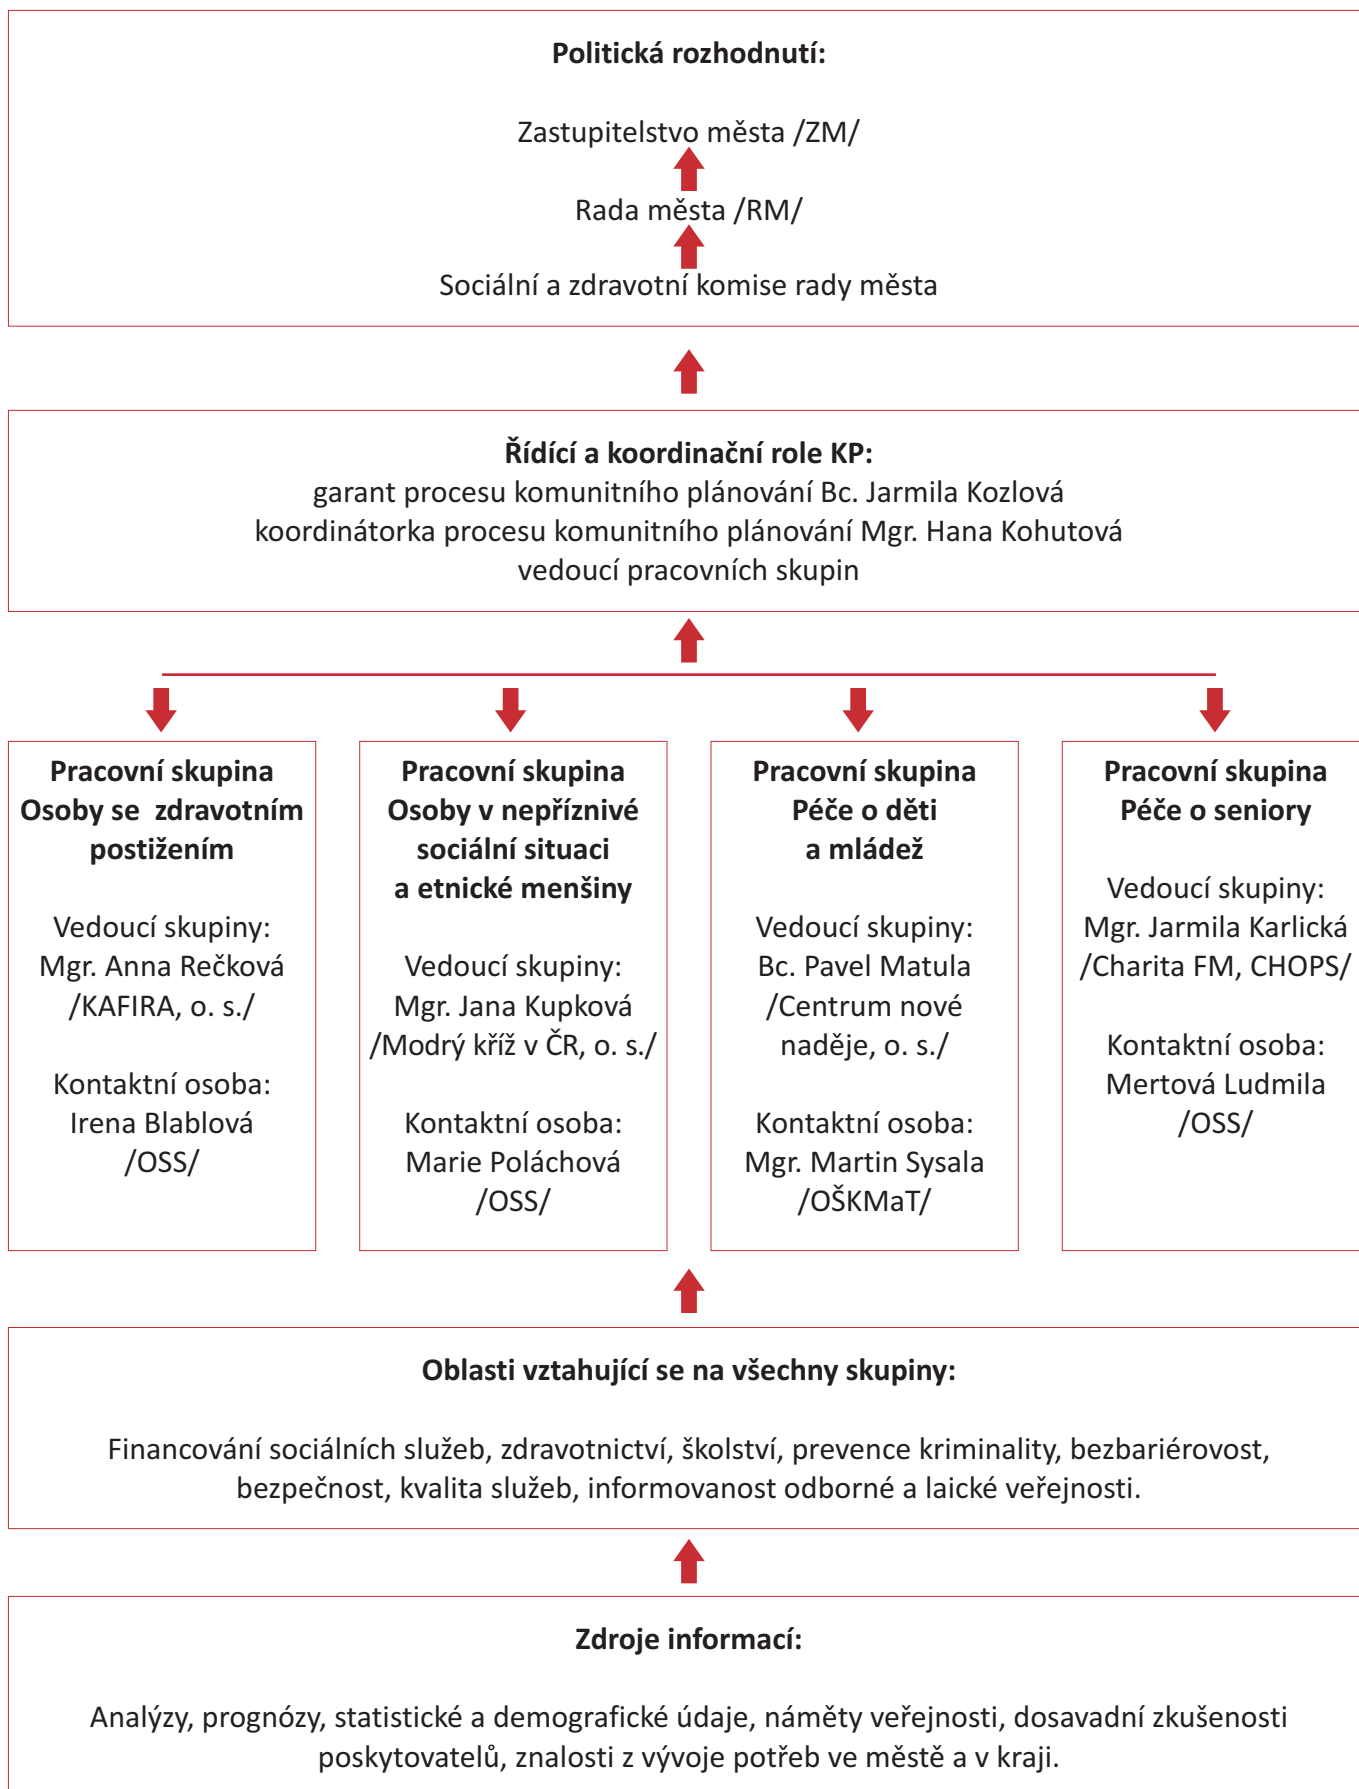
**Politická rozhodnutí:**

Zastupitelstvo města /ZM/

Rada města /RM/

Sociální a zdravotní komise rady města

**Řídící a koordinační role KP:**
garant procesu komunitního plánování Bc. Jarmila Kozlová
koordinátorka procesu komunitního plánování Mgr. Hana Kohutová
vedoucí pracovních skupin

**Pracovní skupina Osoby se zdravotním postižením**

Vedoucí skupiny:
Mgr. Anna Rečková
/KAFIRA, o. s./

Kontaktní osoba:
Irena Blablová
/OSS/

**Pracovní skupina Osoby v nepříznivé sociální situaci a etnické menšiny**

Vedoucí skupiny:
Mgr. Jana Kupková
/Modrý kříž v ČR, o. s./

Kontaktní osoba:
Marie Poláchová
/OSS/

**Pracovní skupina Péče o děti a mládež**

Vedoucí skupiny:
Bc. Pavel Matula
/Centrum nové naděje, o. s./

Kontaktní osoba:
Mgr. Martin Sysala
/OŠKMaT/

**Pracovní skupina Péče o seniory**

Vedoucí skupiny:
Mgr. Jarmila Karlická
/Charita FM, CHOPS/

Kontaktní osoba:
Mertová Ludmila
/OSS/

**Oblasti vztahující se na všechny skupiny:**

Financování sociálních služeb, zdravotnictví, školství, prevence kriminality, bezbariérovost, bezpečnost, kvalita služeb, informovanost odborné a laické veřejnosti.

**Zdroje informací:**

Analýzy, prognózy, statistické a demografické údaje, náměty veřejnosti, dosavadní zkušenosti poskytovatelů, znalosti z vývoje potřeb ve městě a v kraji.